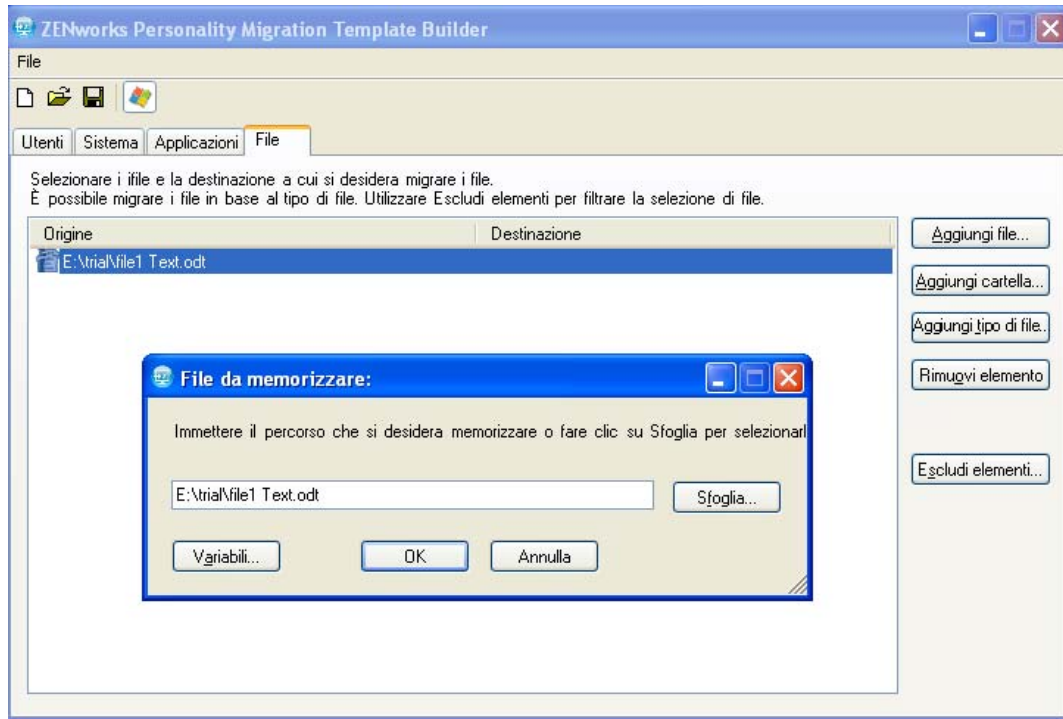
ZENworks Personality Migration Template Builder

File

Utenti | Sistema | Applicazioni | File

Selezionare i ifile e la destinazione a cui si desidera migrare i file.
È possibile migrare i file in base al tipo di file. Utilizzare Escludi elementi per filtrare la selezione di file.

| Origine | Destinazione |
|---|---|
| E:\trial\file1 Text.odt | |

Aggiungi file...
Aggiungi cartella...
Aggiungi tipo di file...
Rimuovi elemento
Escludi elementi...

File da memorizzare:

Immettere il percorso che si desidera memorizzare o fare clic su Sfoglia per selezionarl

E:\trial\file1 Text.odt

Sfoglia...

Variabili...
OK
Annulla